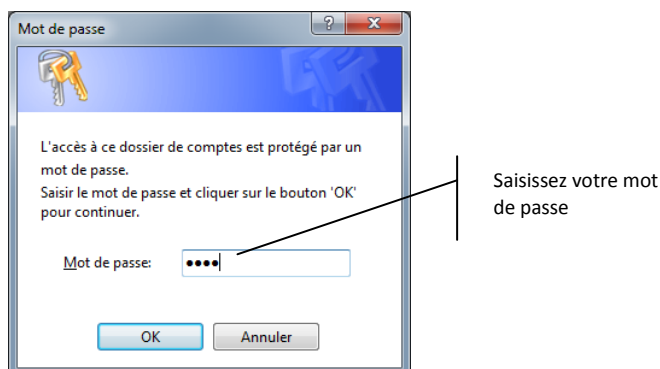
Mot de passe

?

X

L'accès à ce dossier de comptes est protégé par un mot de passe.
Saisir le mot de passe et cliquer sur le bouton 'OK' pour continuer.

Mot de passe: ●●●●

OK

Annuler

Saisissez votre mot de passe